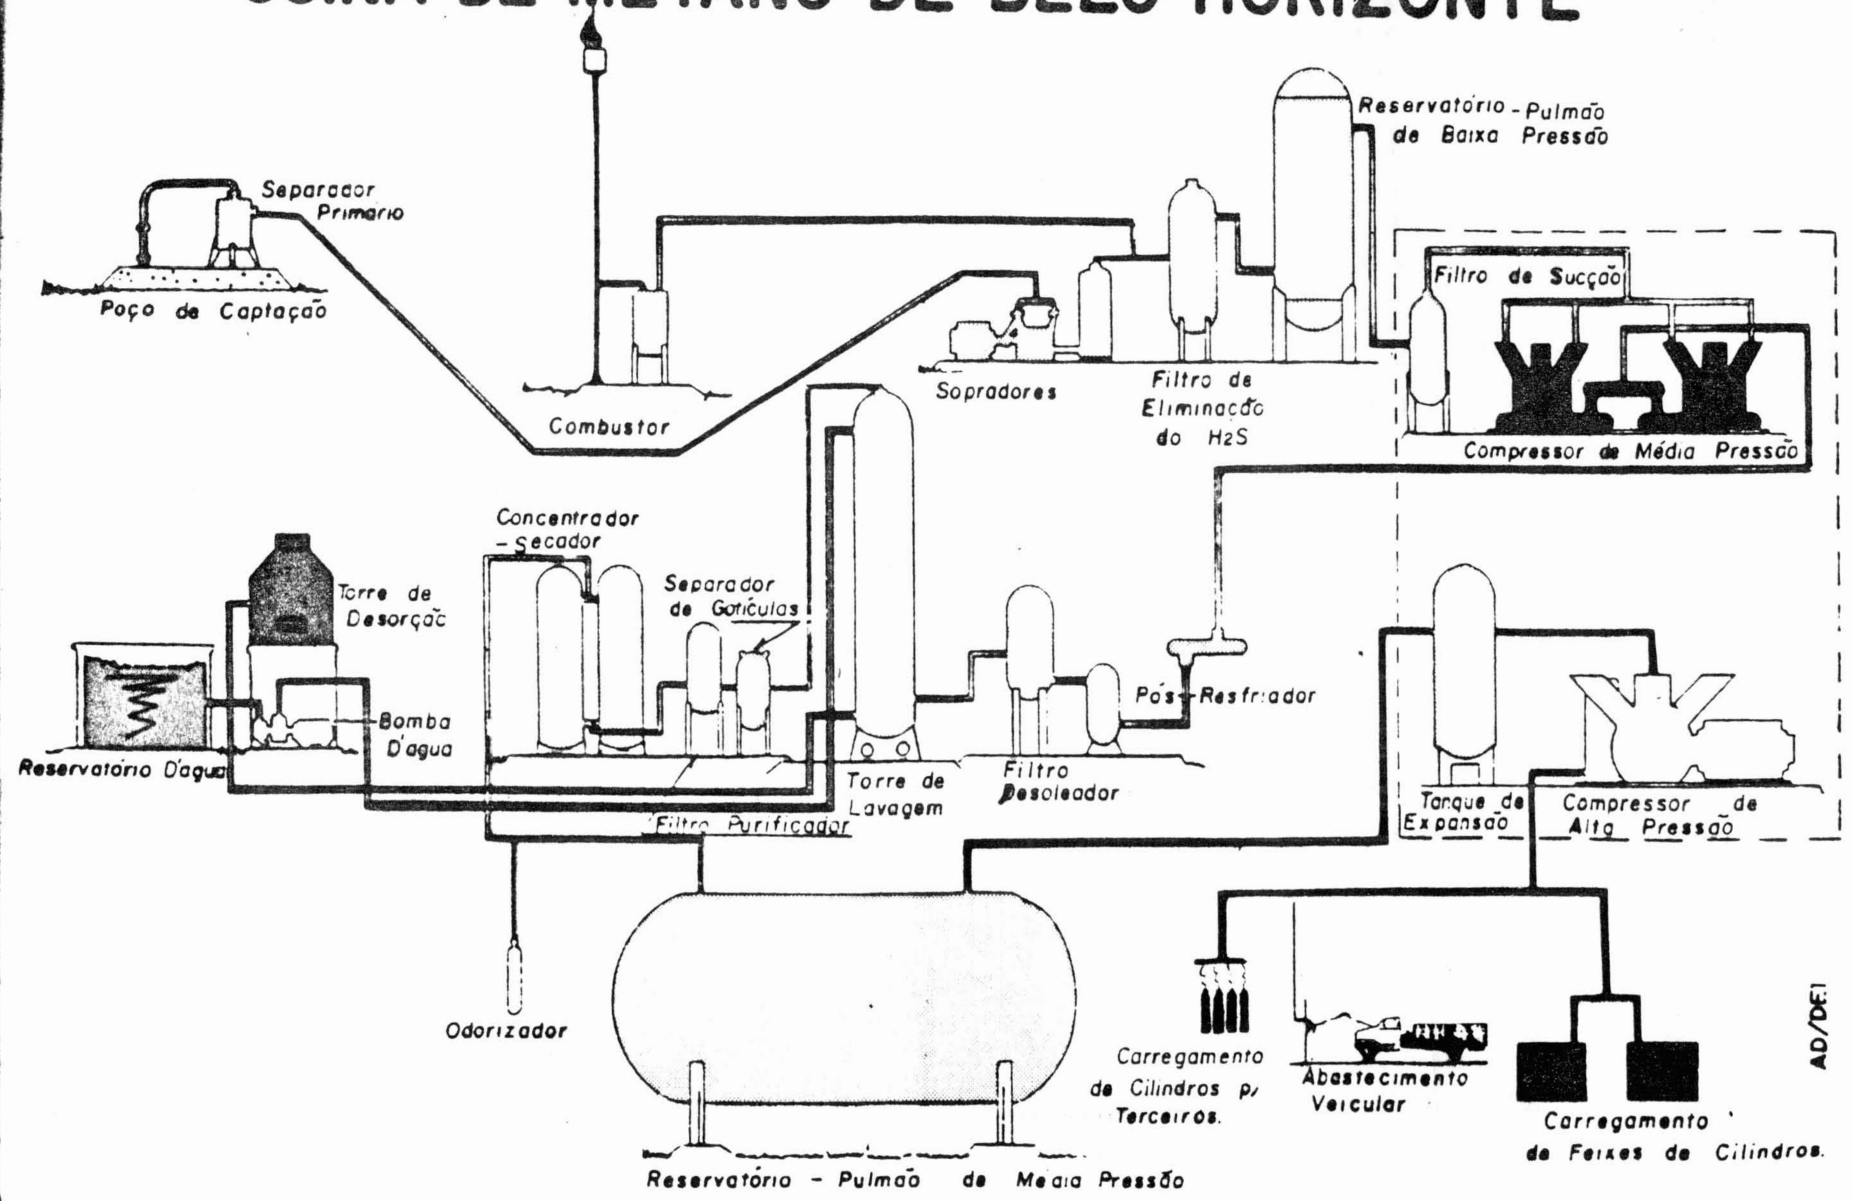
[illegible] DE METANO DE BELO HORIZONTE

Separador Primario

Poço de Captação

Combustor

Reservatório - Pulmão de Baixa Pressão

Sopradores

Filtro de Eliminação do H2S

Filtro de Sucção

Compressor de Média Pressão

Concentrador - Secador

Torre de Desorção

Separador de Gotículas

Reservatório D'agua

Bomba D'agua

Torre de Lavagem

Filtro Desoleador

Pós-Resfriador

Filtro Purificador

Tanque de Expansão

Compressor de Alta Pressão

Odorizador

Carregamento de Cilindros p/ Terceiros.

Abastecimento Veicular

Carregamento de Feixes de Cilindros.

AD/DEI

Reservatório - Pulmão de Média Pressão